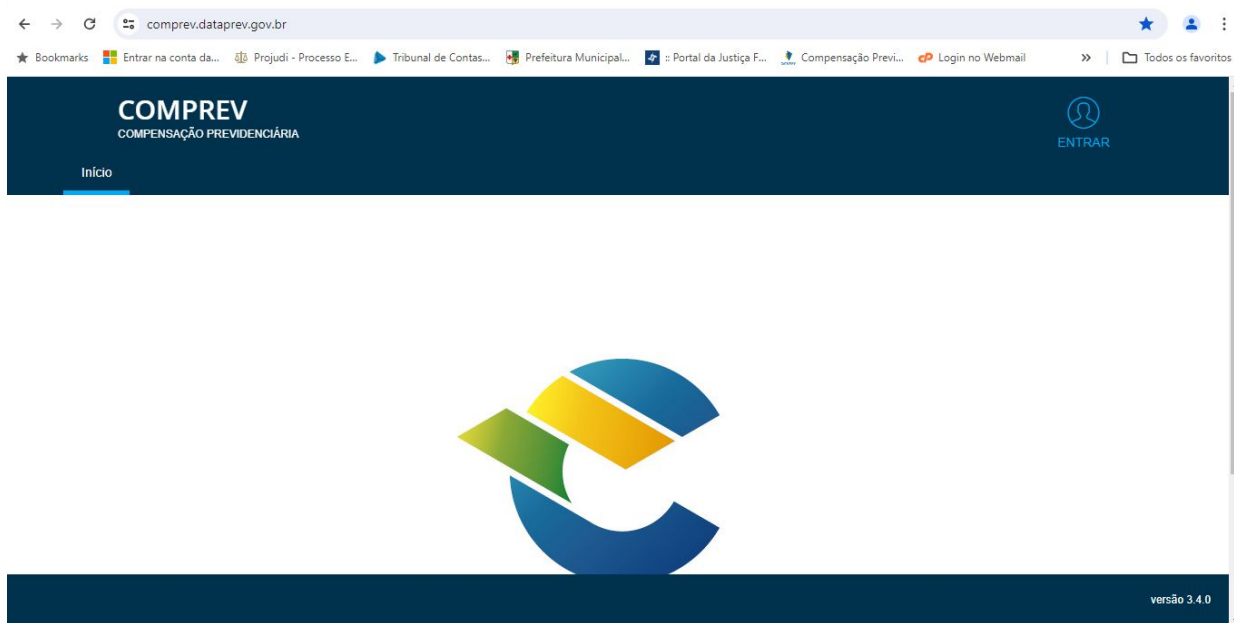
comprev.dataprev.gov.br

Bookmarks Entrar na conta da... Projudi - Processo E... Tribunal de Contas... Prefeitura Municipal... :: Portal da Justiça F... Compensação Previ... Login no Webmail » Todos os favoritos

COMPREV
COMPENSAÇÃO PREVIDENCIÁRIA

ENTRAR

Início

versão 3.4.0